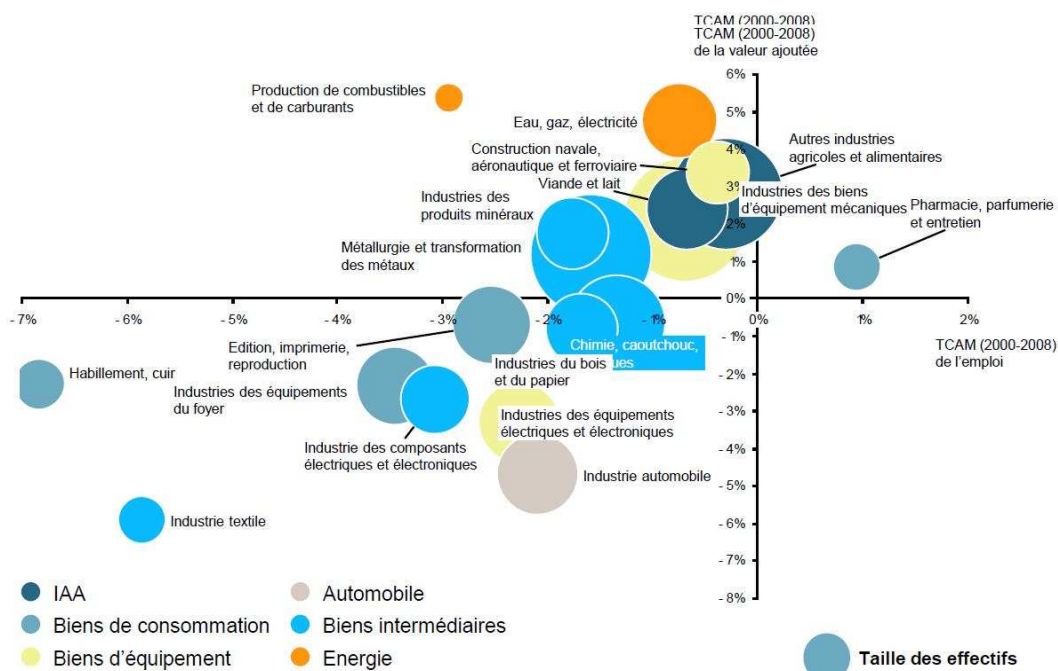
TCAM (2000-2008)
TCAM (2000-2008)
de la valeur ajoutée

Production de combustibles et de carburants

Eau, gaz, électricité

Construction navale, aéronautique et ferroviaire

Autres industries agricoles et alimentaires

Viande et lait

Industries des biens d'équipement mécaniques

Industries des produits minéraux

Pharmacie, parfumerie et entretien

Métallurgie et transformation des métaux

6%
5%
4%
3%
2%
1%
0%
- 1%
- 2%
- 3%
- 4%
- 5%
- 6%
- 7%
- 8%

- 7%
- 6%
- 5%
- 4%
- 3%
- 2%
- 1%
0%
1%
2%

Edition, imprimerie, reproduction

Chimie, caoutchouc, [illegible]ues

TCAM (2000-2008)
de l'emploi

Habillement, cuir

Industries du bois et du papier

Industries des équipements du foyer

Industries des équipements électriques et électroniques

Industrie des composants électriques et électroniques

Industrie automobile

Industrie textile

IAA
Automobile
Biens de consommation
Biens intermédiaires
Biens d'équipement
Energie

Taille des effectifs